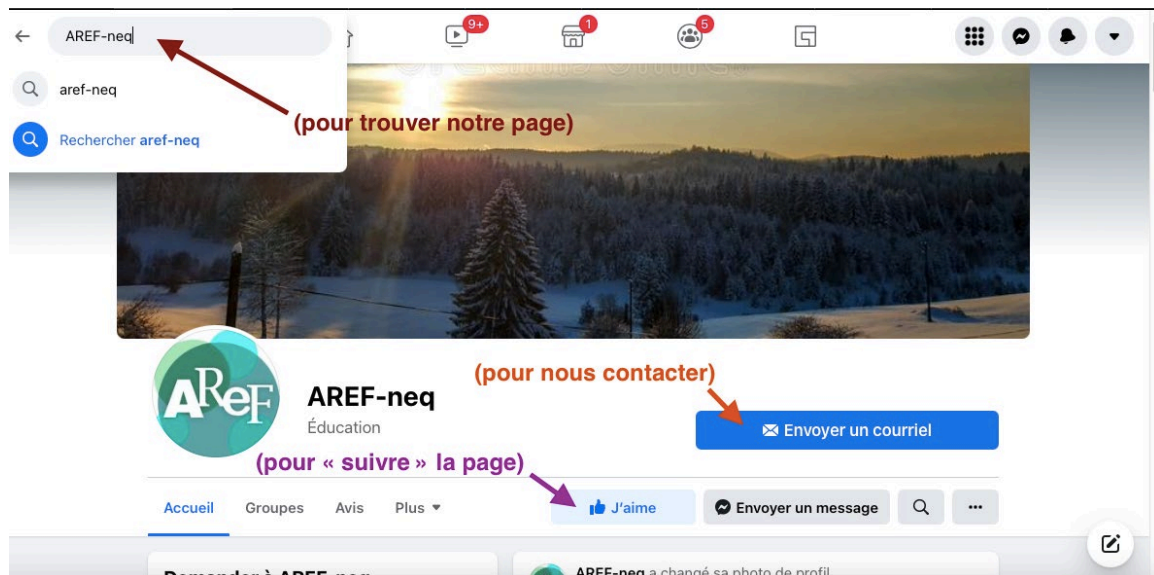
AREF-neq

aref-neq

Rechercher aref-neq

9+

1

5

(pour trouver notre page)

AREF

AREF-neq

Éducation

(pour nous contacter)

Envoyer un courriel

(pour « suivre » la page)

Accueil Groupes Avis Plus

J'aime

Envoyer un message

...

Demander à AREF-neq

AREF-neq a changé sa photo de profil